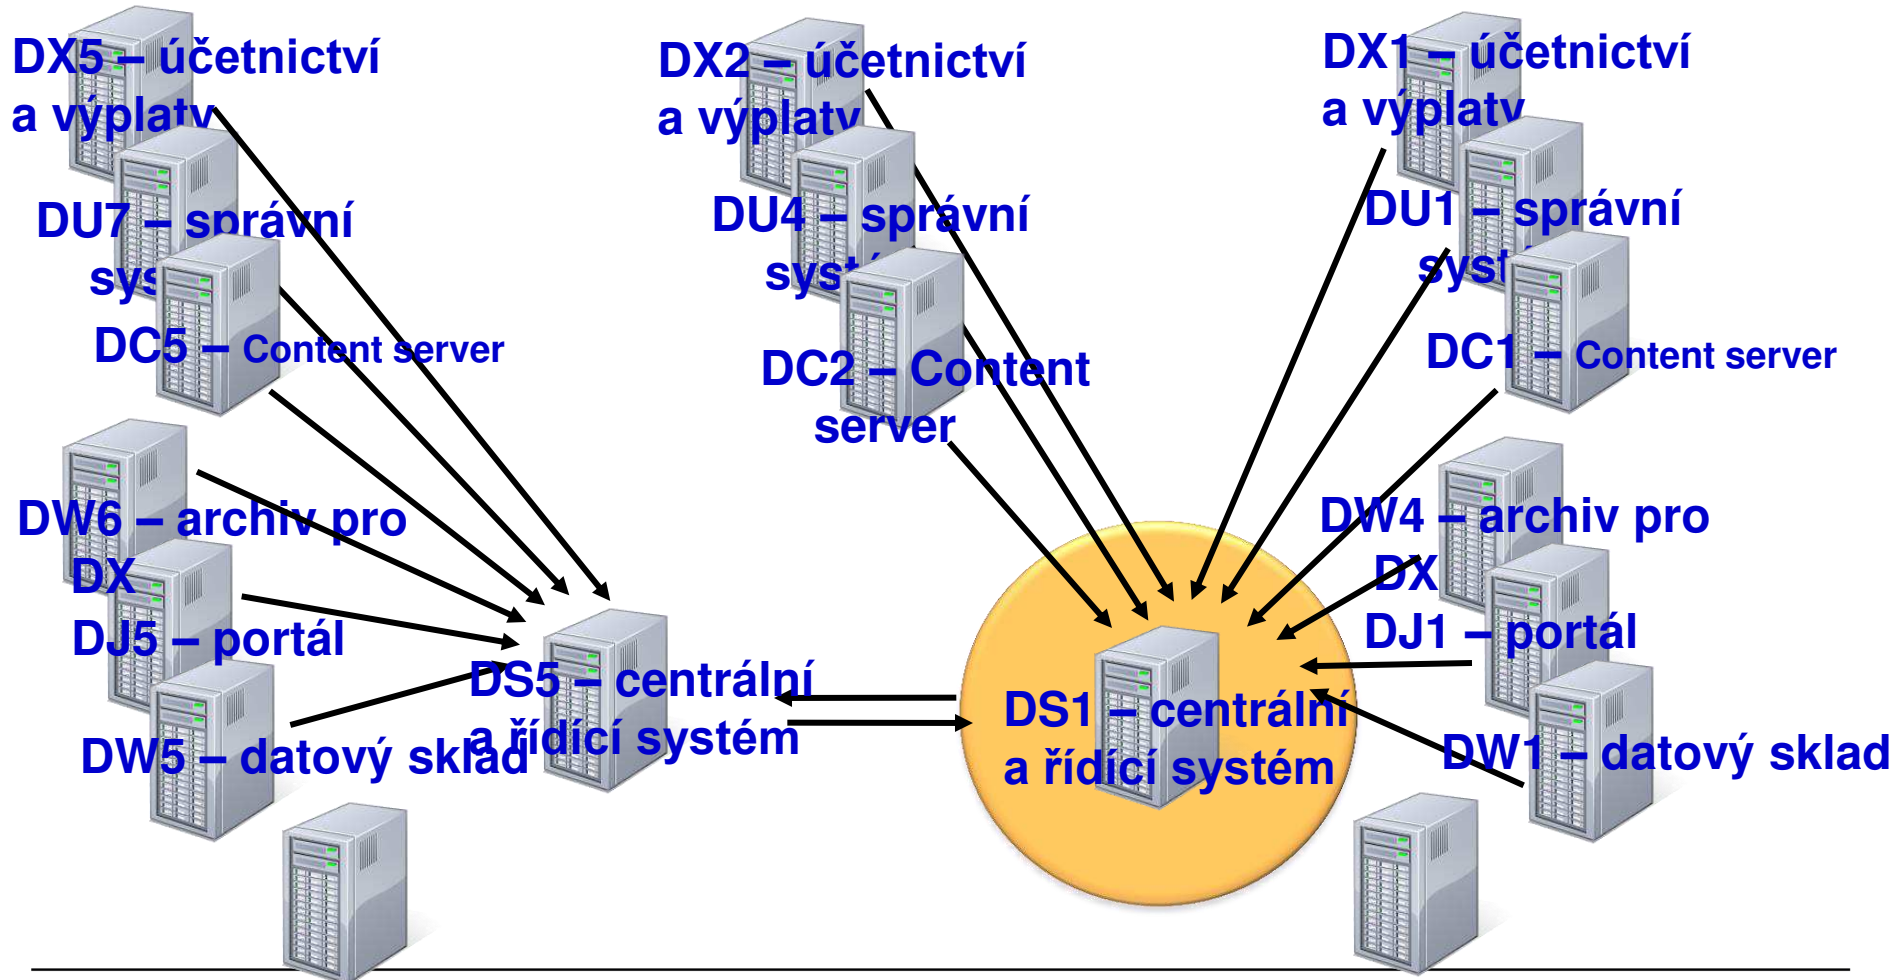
DX5 – účetnictví a výplaty

DU7 – správní sys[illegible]

DC5 – Content server

DW6 – archiv pro DX

DJ5 – portál

DW5 – datový sklad

DS5 – centrální a řídící systém

DX2 – účetnictví a výplaty

DU4 – správní sys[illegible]

DC2 – Content server

DS1 – centrální a řídící systém

DX1 – účetnictví a výplaty

DU1 – správní sys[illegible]

DC1 – Content server

DW4 – archiv pro DX

DJ1 – portál

DW1 – datový sklad